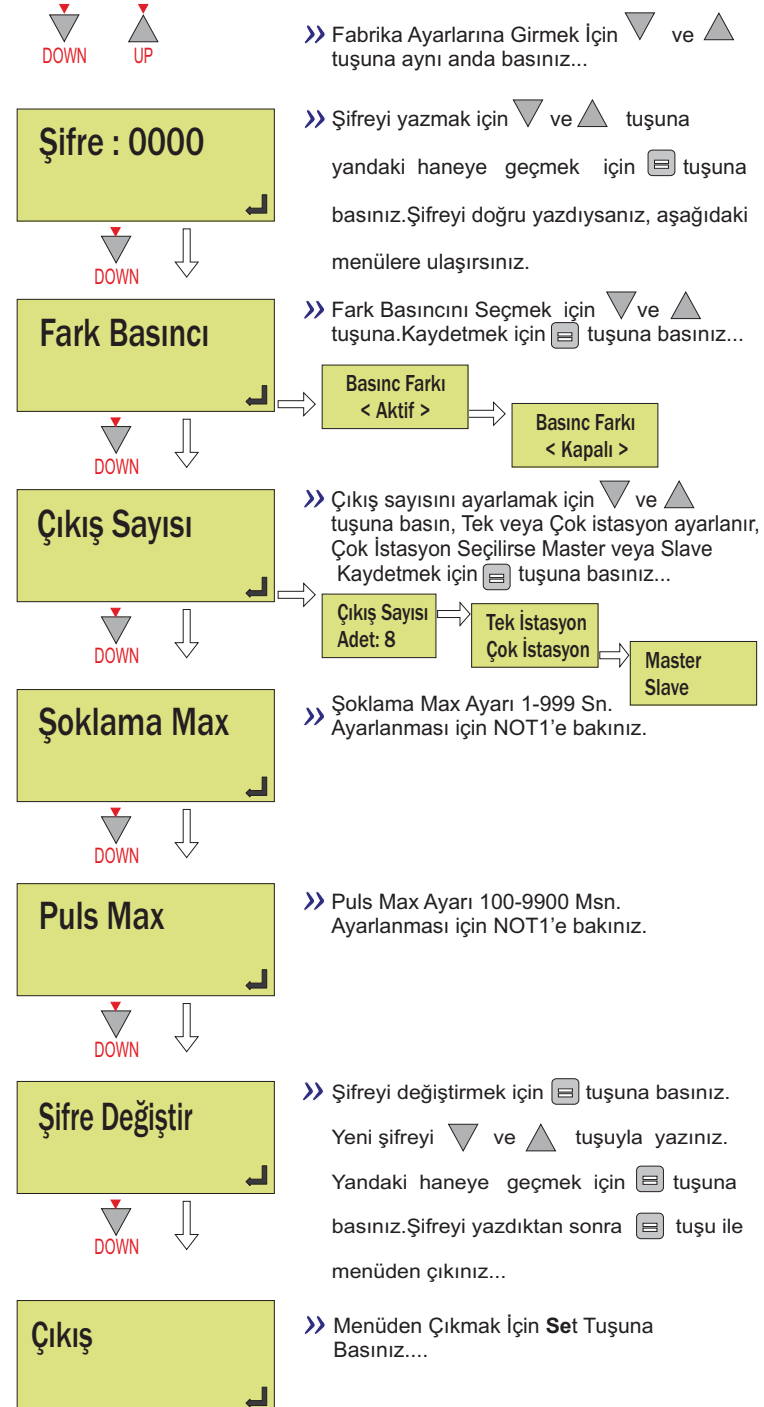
DOWN UP

Fabrika Ayarlarına Girmek İçin ve tuşuna aynı anda basınız...

Şifre : 0000

DOWN

Şifreyi yazmak için ve tuşuna yandaki haneye geçmek için tuşuna basınız.Şifreyi doğru yazdıysanız, aşağıdaki menülere ulaşırsınız.

Fark Basıncı

DOWN

Fark Basıncını Seçmek için ve tuşuna.Kaydetmek için tuşuna basınız...

Basınc Farkı
< Aktif >

Basınc Farkı
< Kapalı >

Çıkış Sayısı

DOWN

Çıkış sayısını ayarlamak için ve tuşuna basın, Tek veya Çok istasyon ayarlanır, Çok İstasyon Seçilirse Master veya Slave Kaydetmek için tuşuna basınız...

Çıkış Sayısı
Adet: 8

Tek İstasyon
Çok İstasyon

Master
Slave

Şoklama Max

DOWN

Şoklama Max Ayarı 1-999 Sn. Ayarlanması için NOT1'e bakınız.

Puls Max

DOWN

Puls Max Ayarı 100-9900 Msn. Ayarlanması için NOT1'e bakınız.

Şifre Değiştir

DOWN

Şifreyi değiştirmek için tuşuna basınız. Yeni şifreyi ve tuşuyla yazınız. Yandaki haneye geçmek için tuşuna basınız.Şifreyi yazdıktan sonra tuşu ile menüden çıkınız...

Çıkış

Menüden Çıkmak İçin Set Tuşuna Basınız....